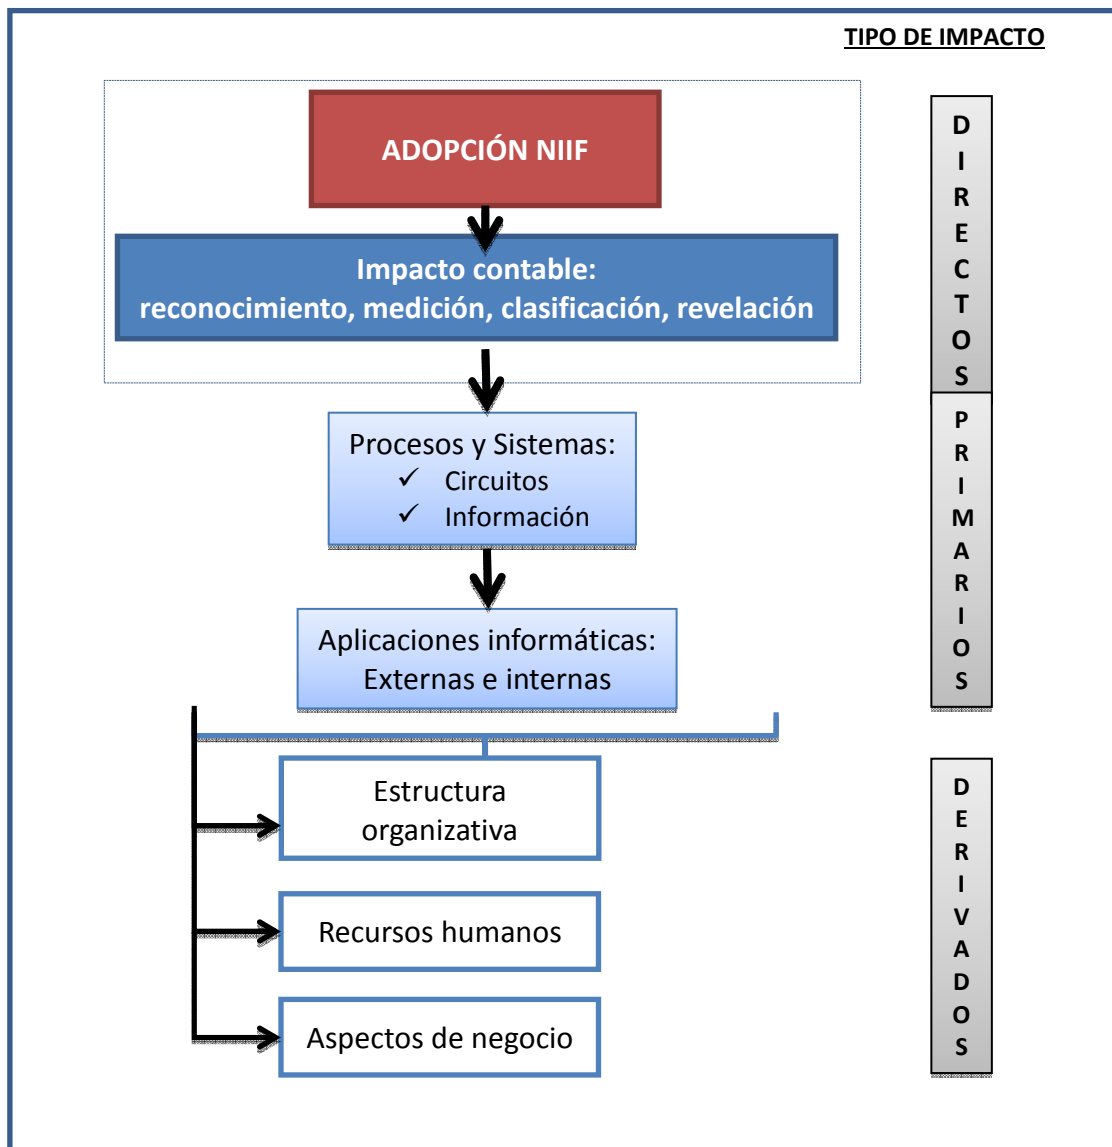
TIPO DE IMPACTO

ADOPCIÓN NIIF

Impacto contable: reconocimiento, medición, clasificación, revelación

Procesos y Sistemas:
✓ Circuitos
✓ Información

Aplicaciones informáticas: Externas e internas

Estructura organizativa

Recursos humanos

Aspectos de negocio

D I R E C T O S

P R I M A R I O S

D E R I V A D O S